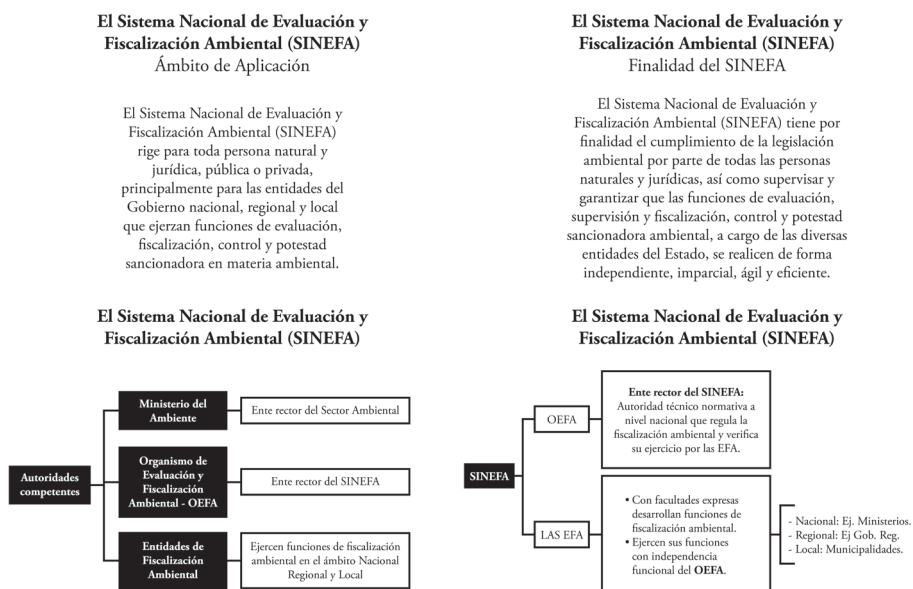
**El Sistema Nacional de Evaluación y Fiscalización Ambiental (SINEFA)**
Ámbito de Aplicación

El Sistema Nacional de Evaluación y Fiscalización Ambiental (SINEFA) rige para toda persona natural y jurídica, pública o privada, principalmente para las entidades del Gobierno nacional, regional y local que ejerzan funciones de evaluación, fiscalización, control y potestad sancionadora en materia ambiental.

**El Sistema Nacional de Evaluación y Fiscalización Ambiental (SINEFA)**
Finalidad del SINEFA

El Sistema Nacional de Evaluación y Fiscalización Ambiental (SINEFA) tiene por finalidad el cumplimiento de la legislación ambiental por parte de todas las personas naturales y jurídicas, así como supervisar y garantizar que las funciones de evaluación, supervisión y fiscalización, control y potestad sancionadora ambiental, a cargo de las diversas entidades del Estado, se realicen de forma independiente, imparcial, ágil y eficiente.

**El Sistema Nacional de Evaluación y Fiscalización Ambiental (SINEFA)**

Autoridades competentes

Ministerio del Ambiente — Ente rector del Sector Ambiental

Organismo de Evaluación y Fiscalización Ambiental - OEFA — Ente rector del SINEFA

Entidades de Fiscalización Ambiental — Ejercen funciones de fiscalización ambiental en el ámbito Nacional Regional y Local

**El Sistema Nacional de Evaluación y Fiscalización Ambiental (SINEFA)**

SINEFA

OEFA — **Ente rector del SINEFA:** Autoridad técnico normativa a nivel nacional que regula la fiscalización ambiental y verifica su ejercicio por las EFA.

LAS EFA — • Con facultades expresas desarrollan funciones de fiscalización ambiental. • Ejercen sus funciones con independencia funcional del **OEFA**.

- Nacional: Ej. Ministerios.
- Regional: Ej Gob. Reg.
- Local: Municipalidades.